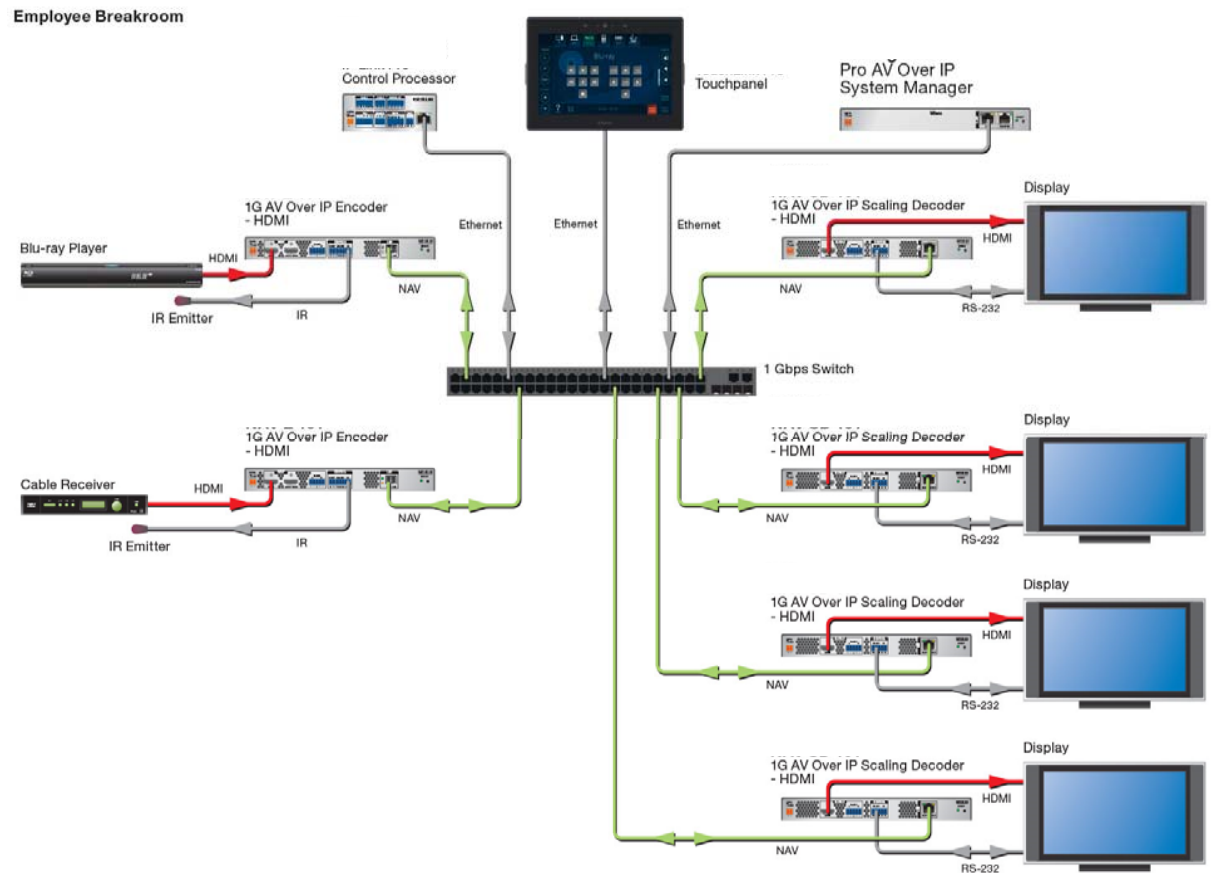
Employee Breakroom

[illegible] Control Processor

Touchpanel

Pro AV Over IP System Manager

1G AV Over IP Encoder - HDMI

Blu-ray Player

HDMI

IR Emitter

IR

NAV

Ethernet

Ethernet

Ethernet

1G AV Over IP Scaling Decoder - HDMI

Display

HDMI

NAV

RS-232

1 Gbps Switch

1G AV Over IP Encoder - HDMI

Cable Receiver

HDMI

IR Emitter

IR

NAV

1G AV Over IP Scaling Decoder - HDMI

Display

HDMI

NAV

RS-232

1G AV Over IP Scaling Decoder - HDMI

Display

HDMI

NAV

RS-232

1G AV Over IP Scaling Decoder - HDMI

Display

HDMI

NAV

RS-232